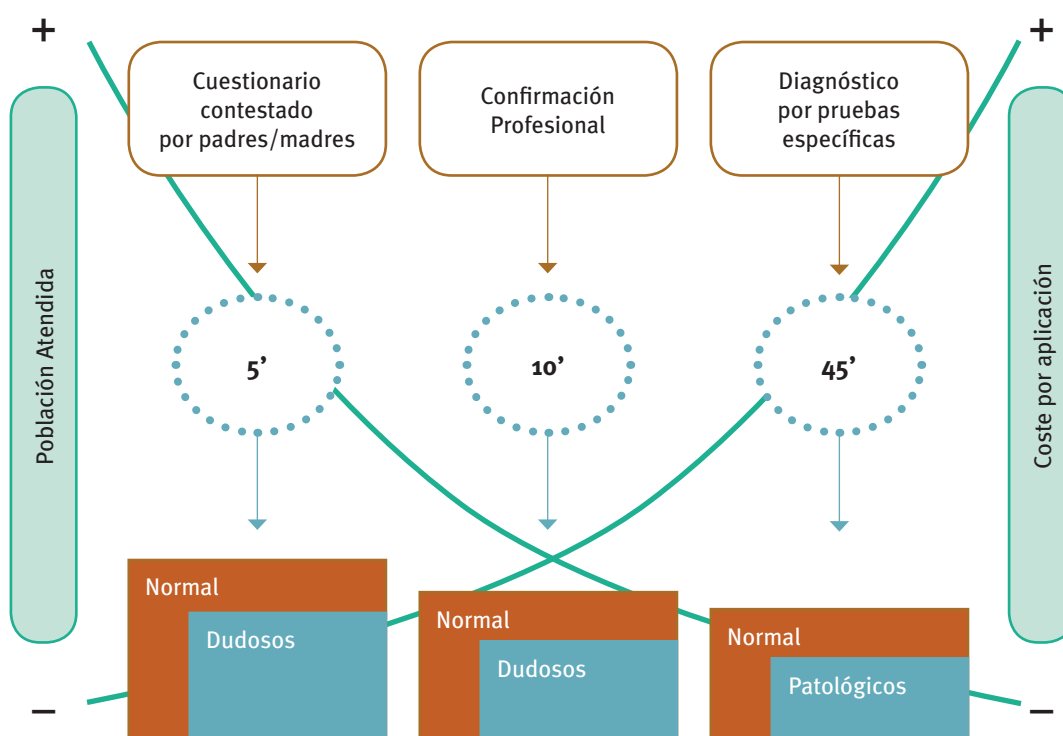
+

+

Población Atendida

Cuestionario contestado por padres/madres

Confirmación Profesional

Diagnóstico por pruebas específicas

Coste por aplicación

5’

10’

45’

Normal

Dudosos

Normal

Dudosos

Normal

Patológicos

–

–